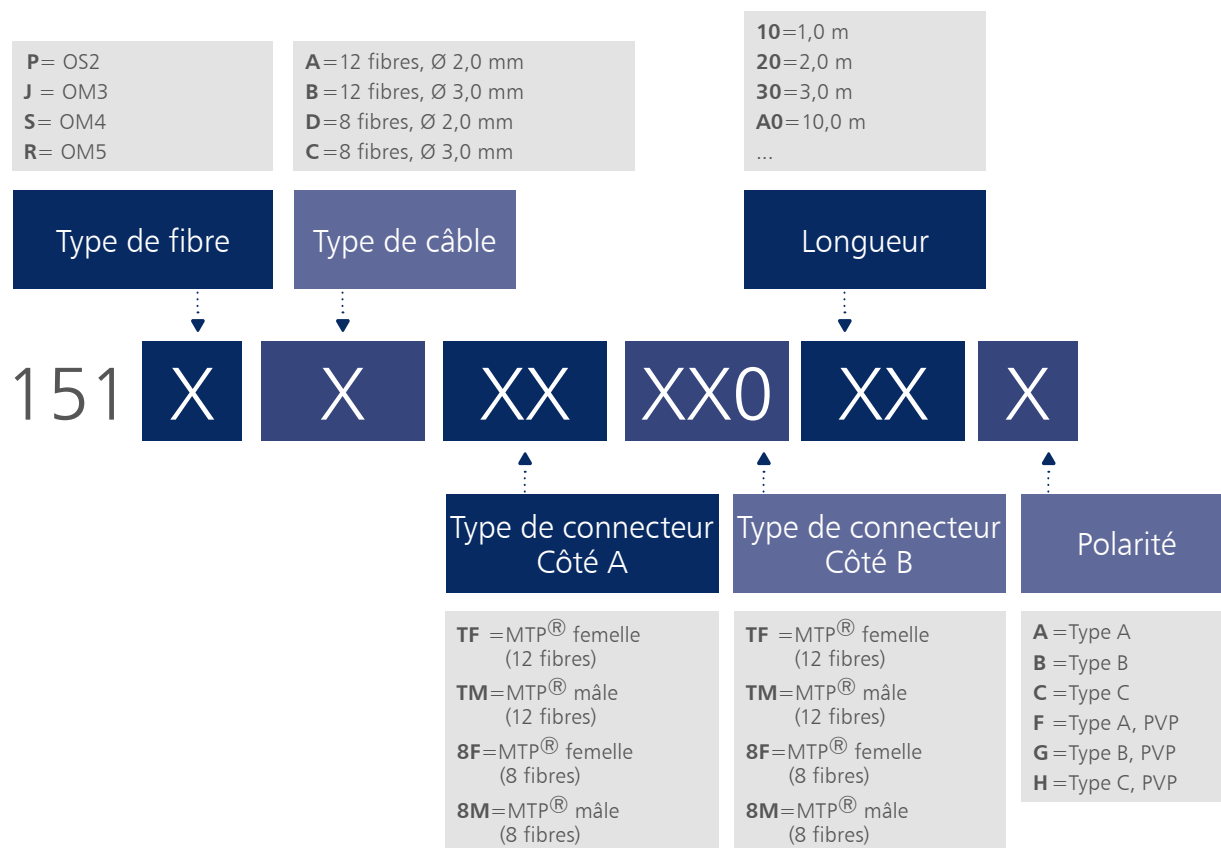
P= OS2
J = OM3
S= OM4
R= OM5

A=12 fibres, Ø 2,0 mm
B=12 fibres, Ø 3,0 mm
D=8 fibres, Ø 2,0 mm
C=8 fibres, Ø 3,0 mm

10=1,0 m
20=2,0 m
30=3,0 m
A0=10,0 m
...

Type de fibre

Type de câble

Longueur

151 X X XX XX0 XX X

Type de connecteur Côté A

Type de connecteur Côté B

Polarité

TF =MTP® femelle (12 fibres)
TM=MTP® mâle (12 fibres)
8F=MTP® femelle (8 fibres)
8M=MTP® mâle (8 fibres)

TF =MTP® femelle (12 fibres)
TM=MTP® mâle (12 fibres)
8F=MTP® femelle (8 fibres)
8M=MTP® mâle (8 fibres)

A =Type A
B =Type B
C =Type C
F =Type A, PVP
G =Type B, PVP
H =Type C, PVP